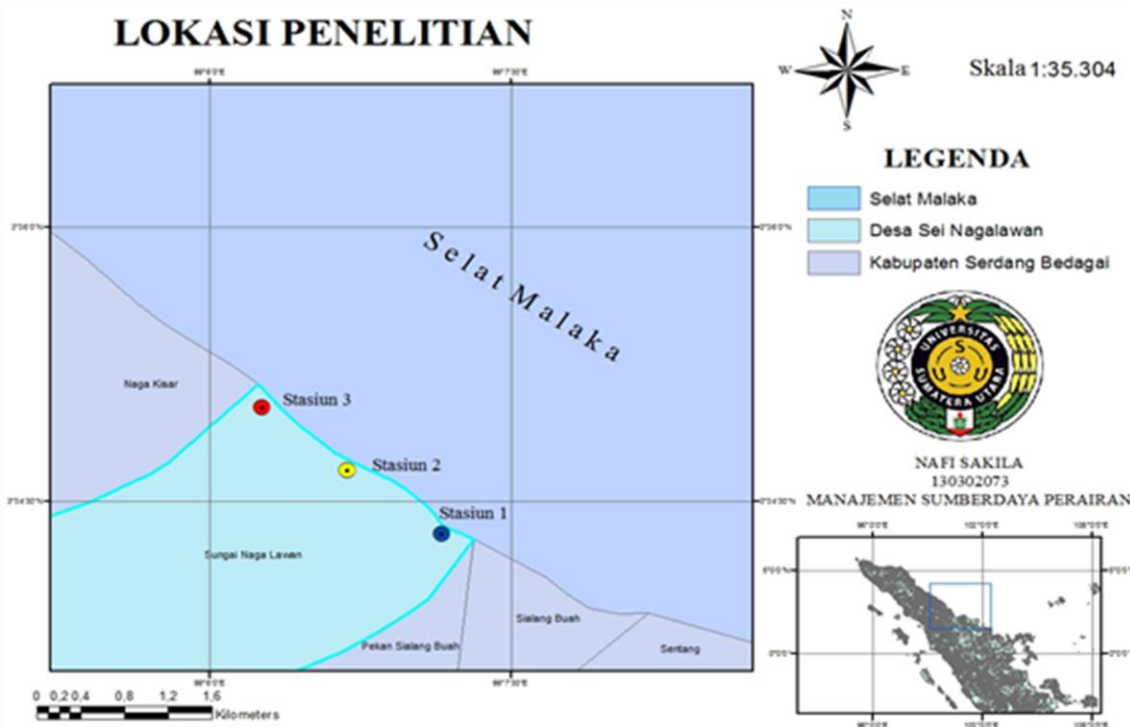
LOKASI PENELITIAN

N
W E
S

Skala 1:35.304

LEGENDA

Selat Malaka
Desa Sei Nagalawan
Kabupaten Serdang Bedagai

UNIVERSITAS SUMATERA UTARA

NAFI SAKILA
130302073
MANAJEMEN SUMBERDAYA PERAIRAN

Selat Malaka

Naga Kisar
Stasiun 3
Stasiun 2
Stasiun 1
Sungai Naga Lawan
Sialang Buah
Pekan Sialang Buah
Sentang

0 0,2 0,4 0,8 1,2 1,6
Kilometers

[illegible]